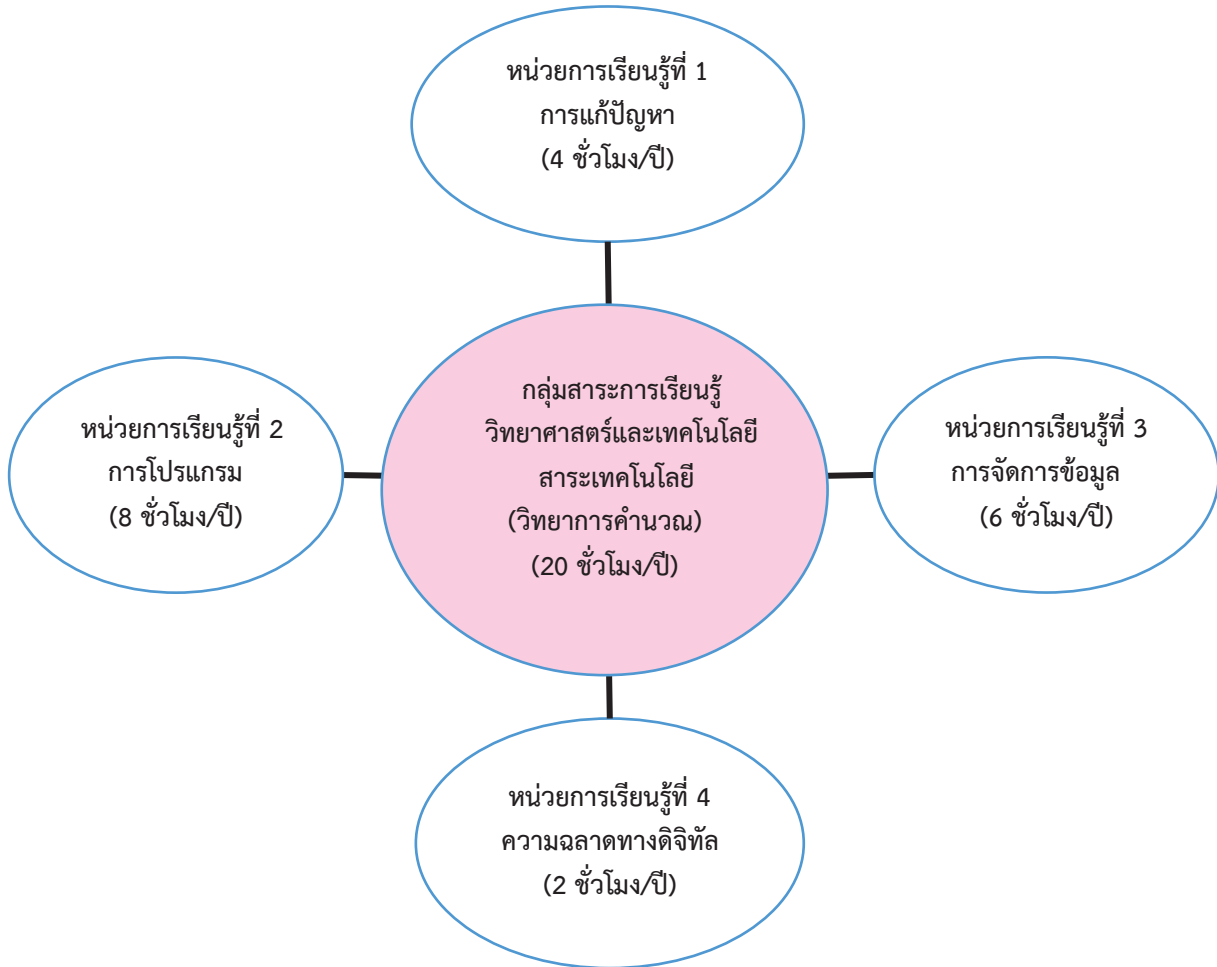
หน่วยการเรียนรู้ที่ 1
การแก้ปัญหา
(4 ชั่วโมง/ปี)

หน่วยการเรียนรู้ที่ 2
การโปรแกรม
(8 ชั่วโมง/ปี)

กลุ่มสาระการเรียนรู้
วิทยาศาสตร์และเทคโนโลยี
สาระเทคโนโลยี
(วิทยาการคำนวณ)
(20 ชั่วโมง/ปี)

หน่วยการเรียนรู้ที่ 3
การจัดการข้อมูล
(6 ชั่วโมง/ปี)

หน่วยการเรียนรู้ที่ 4
ความฉลาดทางดิจิทัล
(2 ชั่วโมง/ปี)